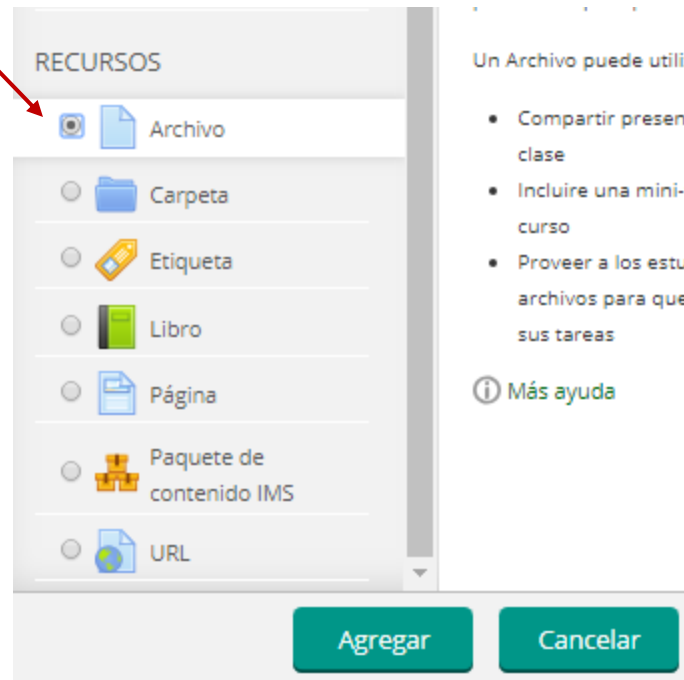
RECURSOS

Archivo

Carpeta

Etiqueta

Libro

Página

Paquete de contenido IMS

URL

Un Archivo puede utili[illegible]

- Compartir presen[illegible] clase
- Incluire una mini-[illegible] curso
- Proveer a los estu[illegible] archivos para que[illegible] sus tareas

Más ayuda

Agregar

Cancelar